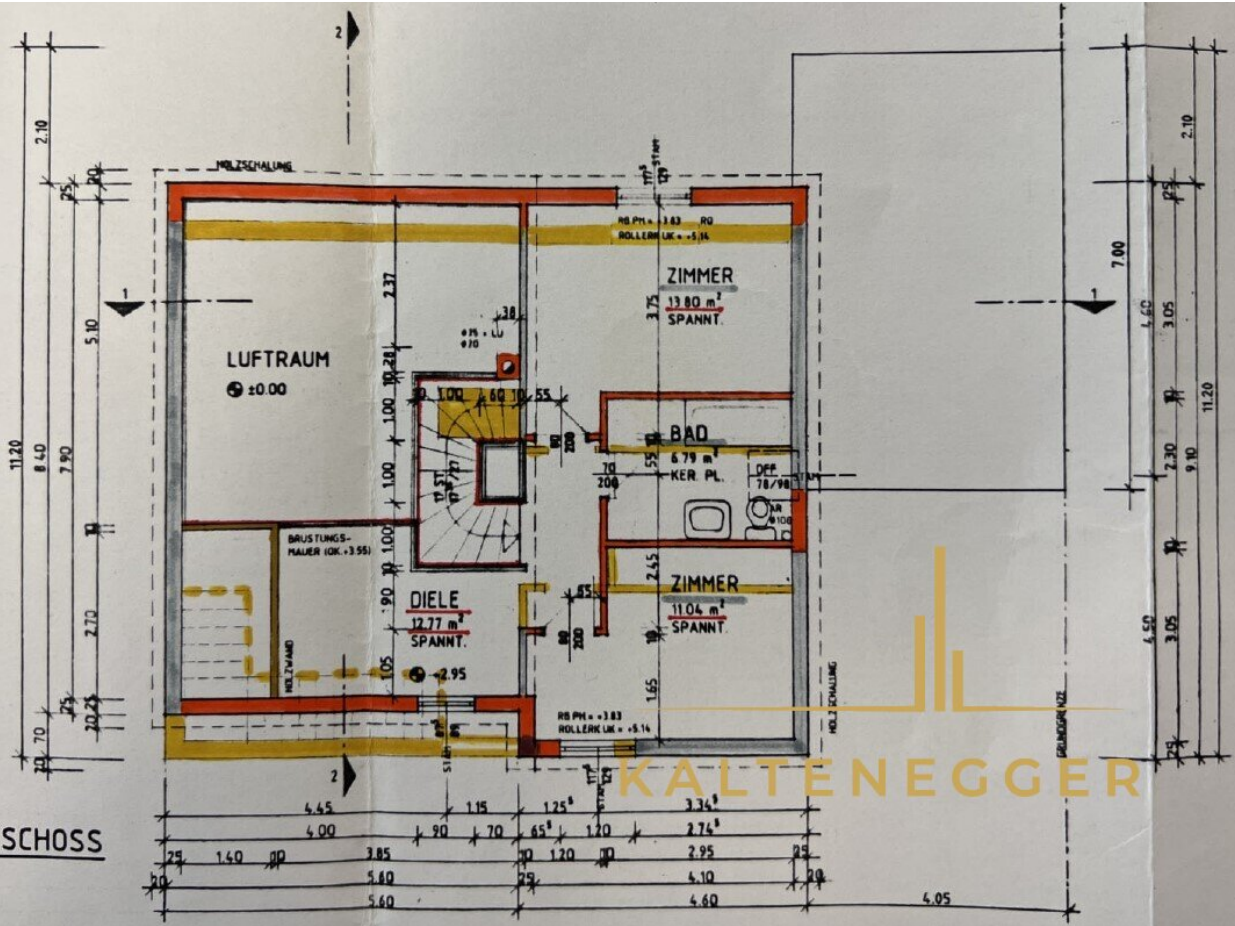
2

2.10

25
20

5.10

11.20
8.40
7.90

2.70

25
20 25
70
20

HOLZSCHALUNG

RB PH = +3.83 RO
ROLLERK UK = +5.14

ZIMMER
13.80 m²
SPANNT.

3.75

2.37

LUFTRAUM
±0.00

38

1.00
1.00
1.00
90
1.05

1.00 60 10 55

BAD
6.79 m²
KER. PL.

200
55
70
200

DEF
78/98

BRÜSTUNGS-
MAUER (OK. +3.55)

DIELE
12.77 m²
SPANNT.

+2.95

HOLZWAND

65

80
200

2.45

ZIMMER
11.04 m²
SPANNT.

1.65

RB PH = +3.83
ROLLERK UK = +5.14

HOLZSCHALUNG

GRUNDGRENZE

2.10
25
7.00
4.60
3.05
2.30
11.20
9.10
4.50
3.05
25

1

1

2

KALTENEGGER

SCHOSS

4.45 1.15 1.25⁵ 3.34⁵
4.00 90 70 65⁵ 1.20 2.74⁵
25 1.40 3.85 1.20 2.95 25
20 5.60 25 4.10 20
5.60 4.60 4.05